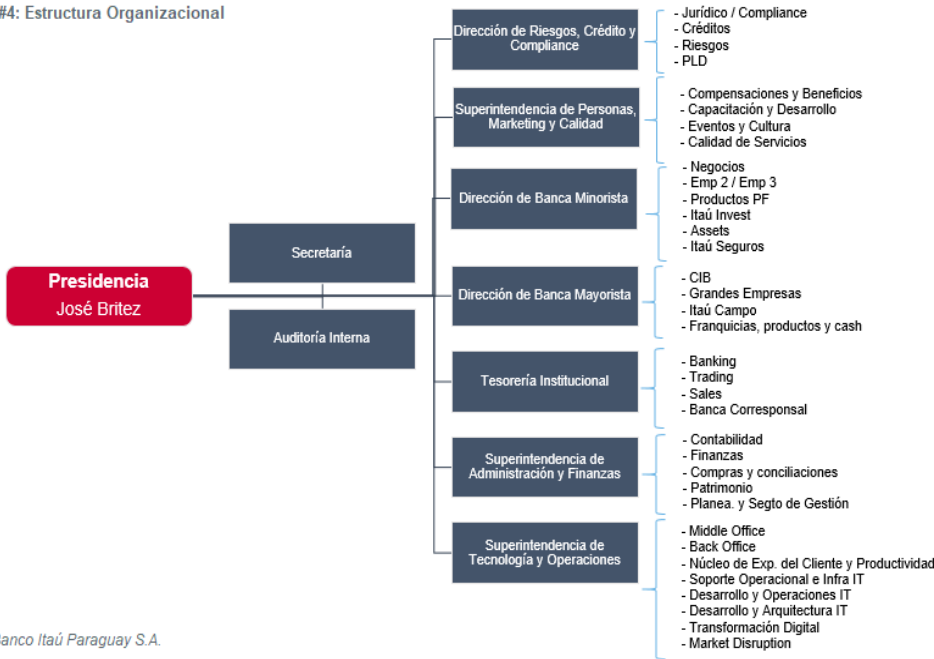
#4: Estructura Organizacional

Presidencia
José Britez

Secretaría

Auditoría Interna

Dirección de Riesgos, Crédito y Compliance
- Jurídico / Compliance
- Créditos
- Riesgos
- PLD

Superintendencia de Personas, Marketing y Calidad
- Compensaciones y Beneficios
- Capacitación y Desarrollo
- Eventos y Cultura
- Calidad de Servicios

Dirección de Banca Minorista
- Negocios
- Emp 2 / Emp 3
- Productos PF
- Itaú Invest
- Assets
- Itaú Seguros

Dirección de Banca Mayorista
- CIB
- Grandes Empresas
- Itaú Campo
- Franquicias, productos y cash

Tesorería Institucional
- Banking
- Trading
- Sales
- Banca Corresponsal

Superintendencia de Administración y Finanzas
- Contabilidad
- Finanzas
- Compras y conciliaciones
- Patrimonio
- Planea. y Segto de Gestión

Superintendencia de Tecnología y Operaciones
- Middle Office
- Back Office
- Núcleo de Exp. del Cliente y Productividad
- Soporte Operacional e Infra IT
- Desarrollo y Operaciones IT
- Desarrollo y Arquitectura IT
- Transformación Digital
- Market Disruption

Banco Itaú Paraguay S.A.